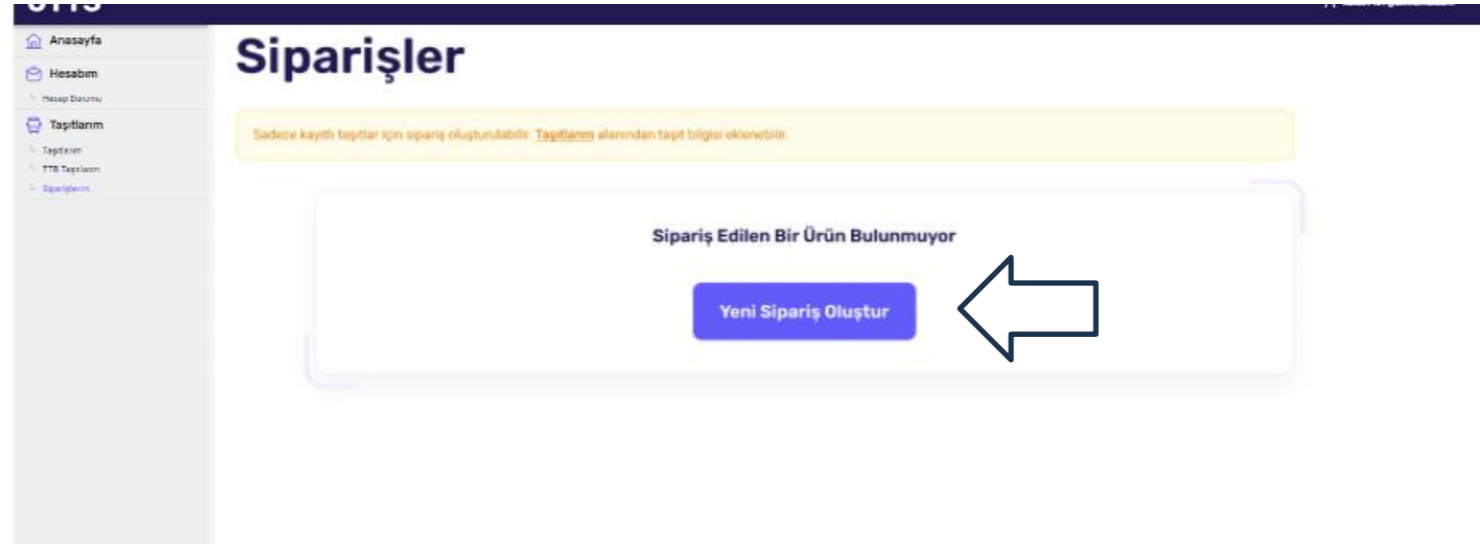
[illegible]

Anasayfa

Hesabım

Hesap Durumu

Taşıtlarım

Taşıtlarım

TTB Taşıtlarım

Siparişlerim

Siparişler

Sadece kayıtlı taşıtlar için sipariş oluşturulabilir. Taşıtlarım alanından taşıt bilgisi eklenebilir.

Sipariş Edilen Bir Ürün Bulunmuyor

Yeni Sipariş Oluştur